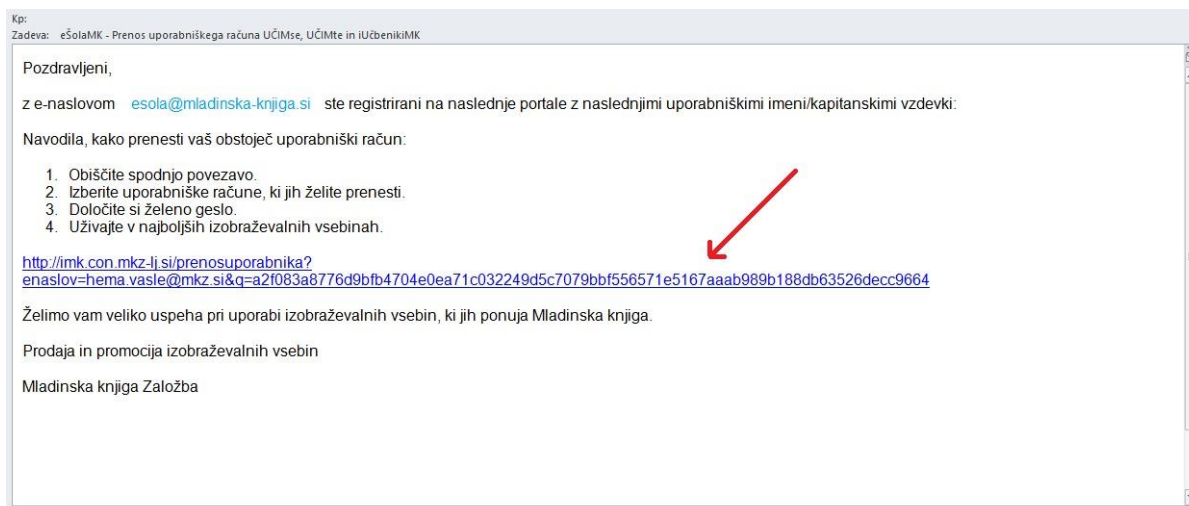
Kp:
Zadeva: eŠolaMK - Prenos uporabniškega računa UČIMse, UČIMte in iUčbenikiMK

Pozdravljeni,

z e-naslovom esola@mladinska-knjiga.si ste registrirani na naslednje portale z naslednjimi uporabniškimi imeni/kapitanskimi vzdevki:

Navodila, kako prenesti vaš obstoječ uporabniški račun:

1. Obiščite spodnjo povezavo.
2. Izberite uporabniške račune, ki jih želite prenesti.
3. Določite si želeno geslo.
4. Uživajte v najboljših izobraževalnih vsebinah.

http://imk.con.mkz-lj.si/prenosuporabnika?enaslov=hema.vasle@mkz.si&q=a2f083a8776d9bfb4704e0ea71c032249d5c7079bbf556571e5167aaab989b188db63526decc9664

Želimo vam veliko uspeha pri uporabi izobraževalnih vsebin, ki jih ponuja Mladinska knjiga.

Prodaja in promocija izobraževalnih vsebin

Mladinska knjiga Založba